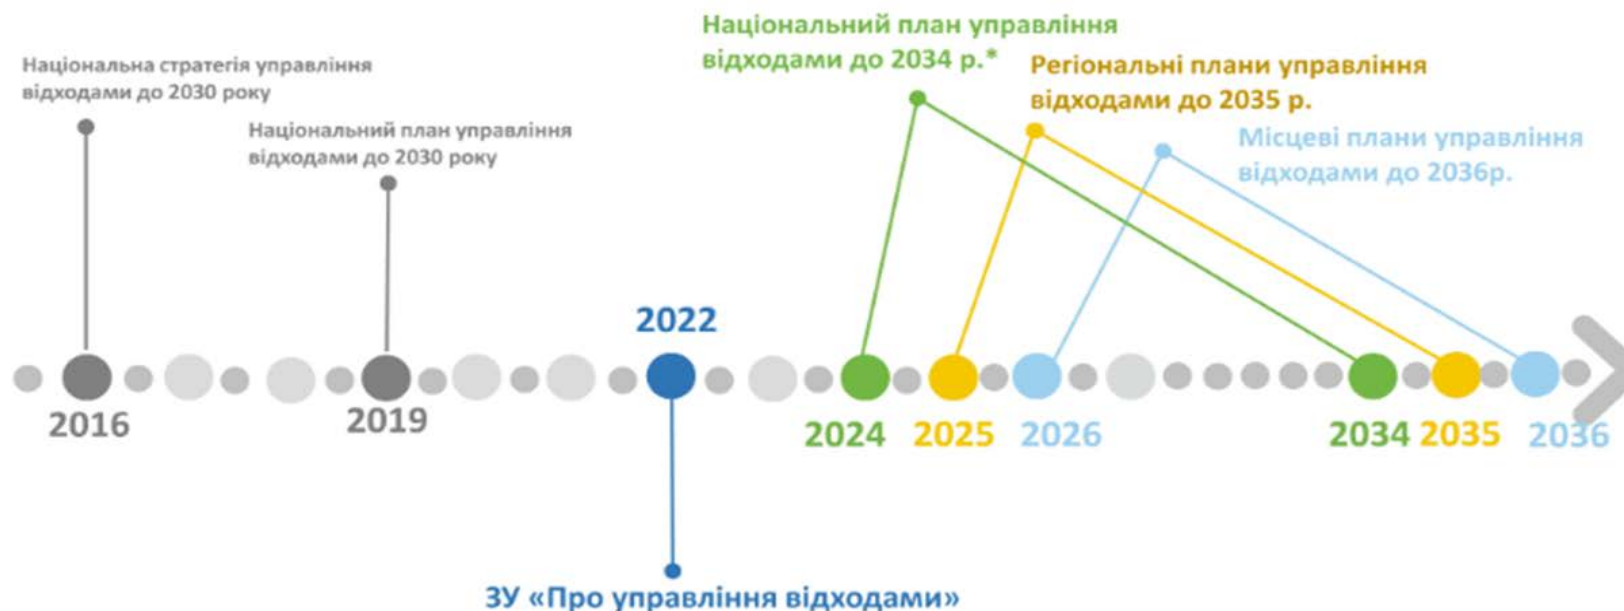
Національна стратегія управління відходами до 2030 року

Національний план управління відходами до 2030 року

Національний план управління відходами до 2034 р.*

Регіональні плани управління відходами до 2035 р.

Місцеві плани управління відходами до 2036р.

2016

2019

2022

2024 2025 2026

2034 2035 2036

ЗУ «Про управління відходами»